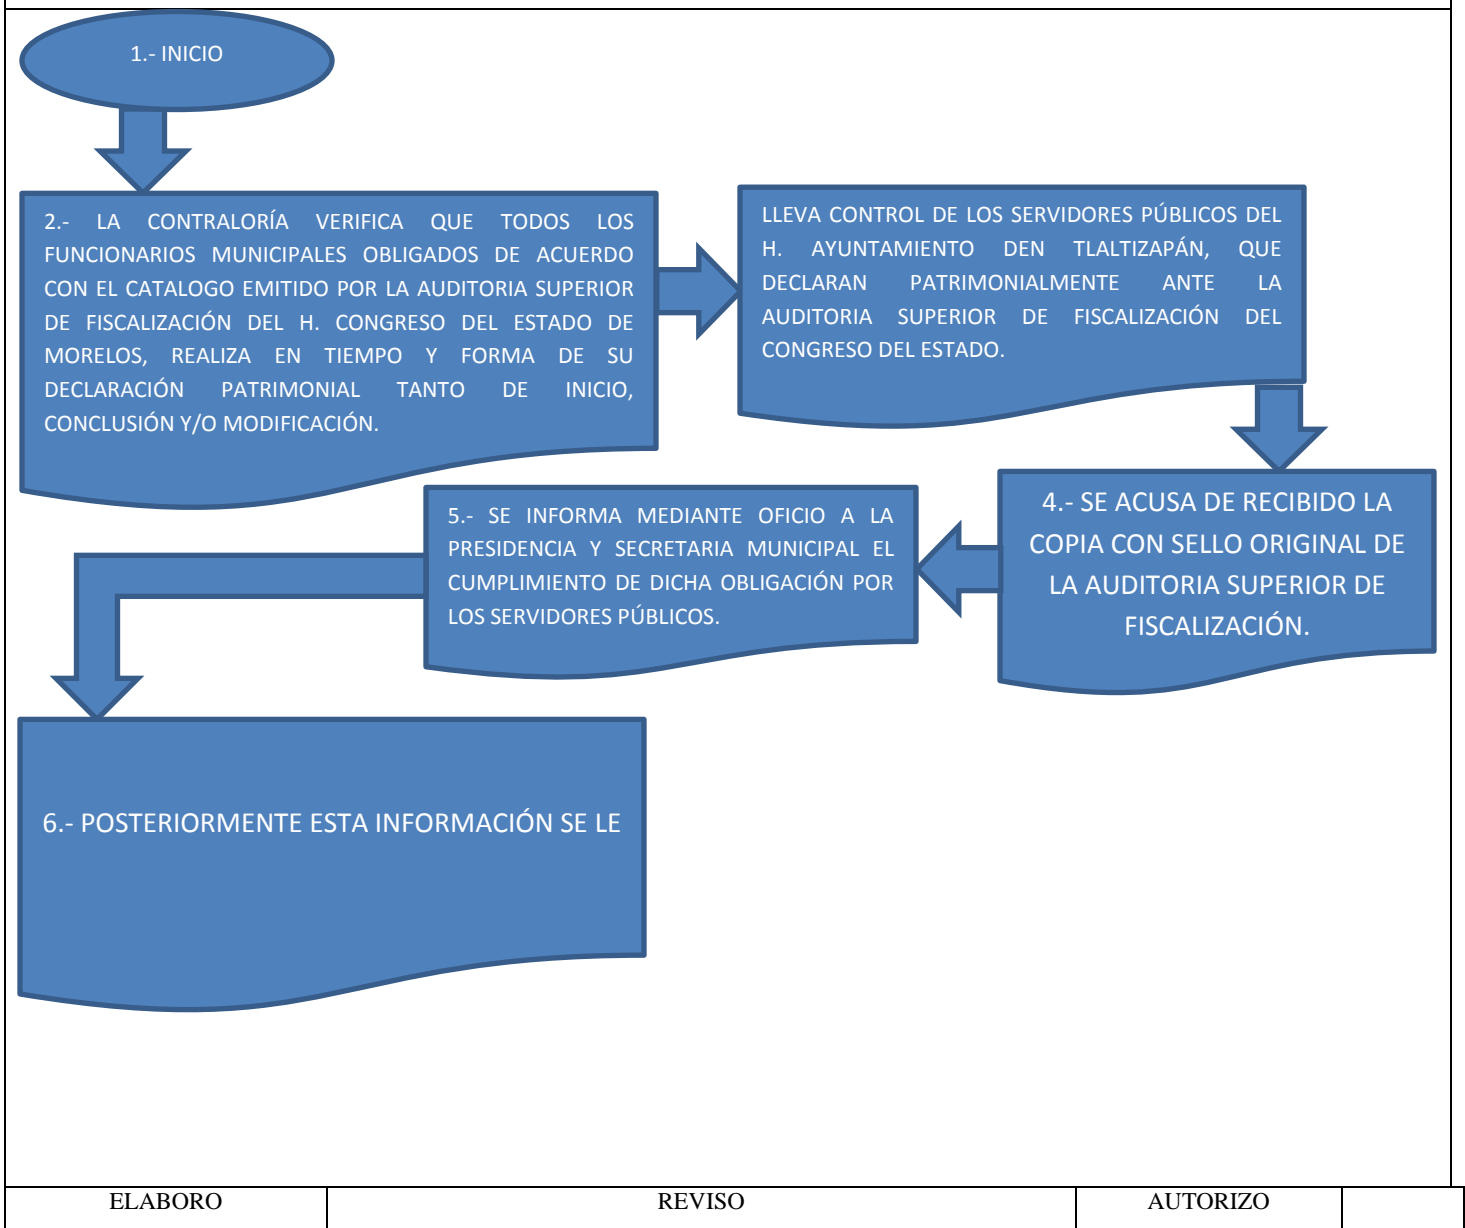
1.- INICIO

2.- LA CONTRALORÍA VERIFICA QUE TODOS LOS FUNCIONARIOS MUNICIPALES OBLIGADOS DE ACUERDO CON EL CATALOGO EMITIDO POR LA AUDITORIA SUPERIOR DE FISCALIZACIÓN DEL H. CONGRESO DEL ESTADO DE MORELOS, REALIZA EN TIEMPO Y FORMA DE SU DECLARACIÓN PATRIMONIAL TANTO DE INICIO, CONCLUSIÓN Y/O MODIFICACIÓN.

LLEVA CONTROL DE LOS SERVIDORES PÚBLICOS DEL H. AYUNTAMIENTO DEN TLALTIZAPÁN, QUE DECLARAN PATRIMONIALMENTE ANTE LA AUDITORIA SUPERIOR DE FISCALIZACIÓN DEL CONGRESO DEL ESTADO.

4.- SE ACUSA DE RECIBIDO LA COPIA CON SELLO ORIGINAL DE LA AUDITORIA SUPERIOR DE FISCALIZACIÓN.

5.- SE INFORMA MEDIANTE OFICIO A LA PRESIDENCIA Y SECRETARIA MUNICIPAL EL CUMPLIMIENTO DE DICHA OBLIGACIÓN POR LOS SERVIDORES PÚBLICOS.

6.- POSTERIORMENTE ESTA INFORMACIÓN SE LE

| ELABORO | REVISO | AUTORIZO | |
|---|---|---|---|